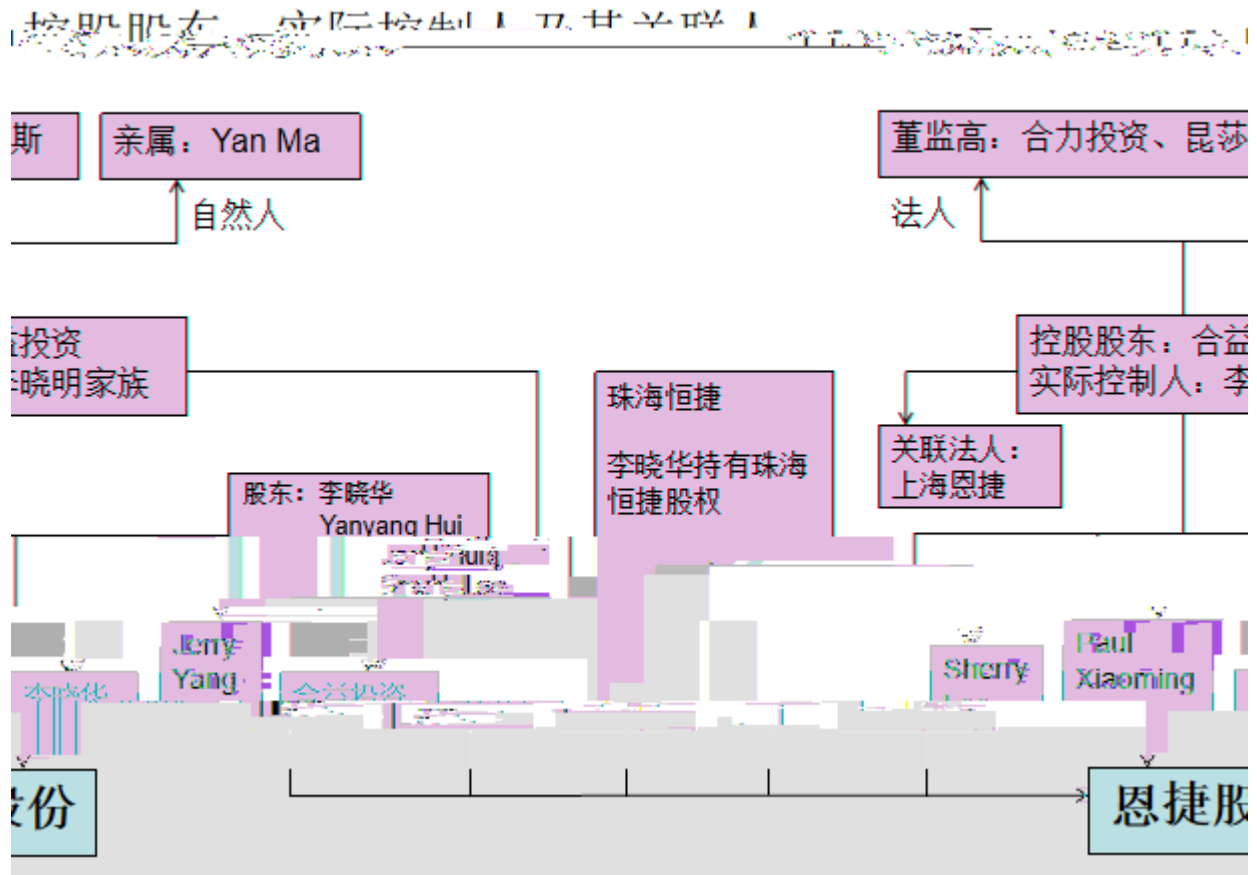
控股股东—实际控制人及其关联人 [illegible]

斯

亲属：Yan Ma

自然人

董监高：合力投资、昆莎

法人

投资
李晓明家族

控股股东：合益
实际控制人：李

珠海恒捷

李晓华持有珠海恒捷股权

关联法人：
上海恩捷

股东：李晓华
Yanyang Hui
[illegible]
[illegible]

Jerry
Yang

李晓华

合益投资

Sherry

Paul
Xiaoming

股份

恩捷股